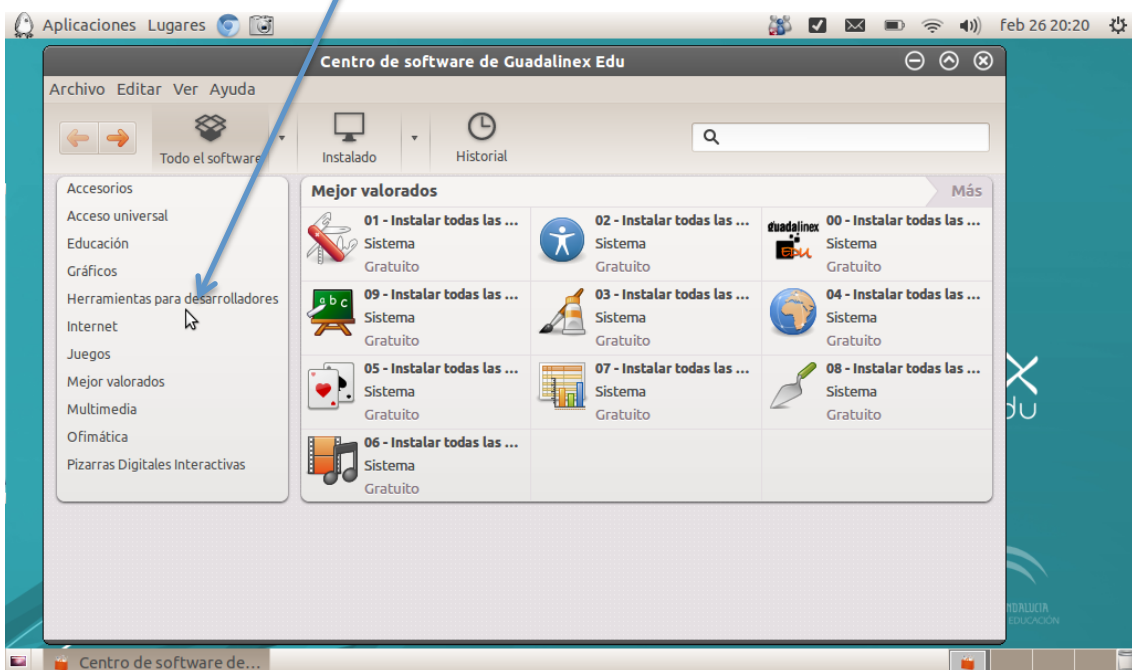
Aplicaciones Lugares

feb 26 20:20

Centro de software de Guadalinex Edu

Archivo Editar Ver Ayuda

Todo el software

Instalado

Historial

Accesorios
Acceso universal
Educación
Gráficos
Herramientas para desarrolladores
Internet
Juegos
Mejor valorados
Multimedia
Ofimática
Pizarras Digitales Interactivas

Mejor valorados

Más

01 - Instalar todas las ...
Sistema
Gratuito

02 - Instalar todas las ...
Sistema
Gratuito

guadalinex edu

00 - Instalar todas las ...
Sistema
Gratuito

a b c

09 - Instalar todas las ...
Sistema
Gratuito

03 - Instalar todas las ...
Sistema
Gratuito

04 - Instalar todas las ...
Sistema
Gratuito

05 - Instalar todas las ...
Sistema
Gratuito

07 - Instalar todas las ...
Sistema
Gratuito

08 - Instalar todas las ...
Sistema
Gratuito

06 - Instalar todas las ...
Sistema
Gratuito

Centro de software de...